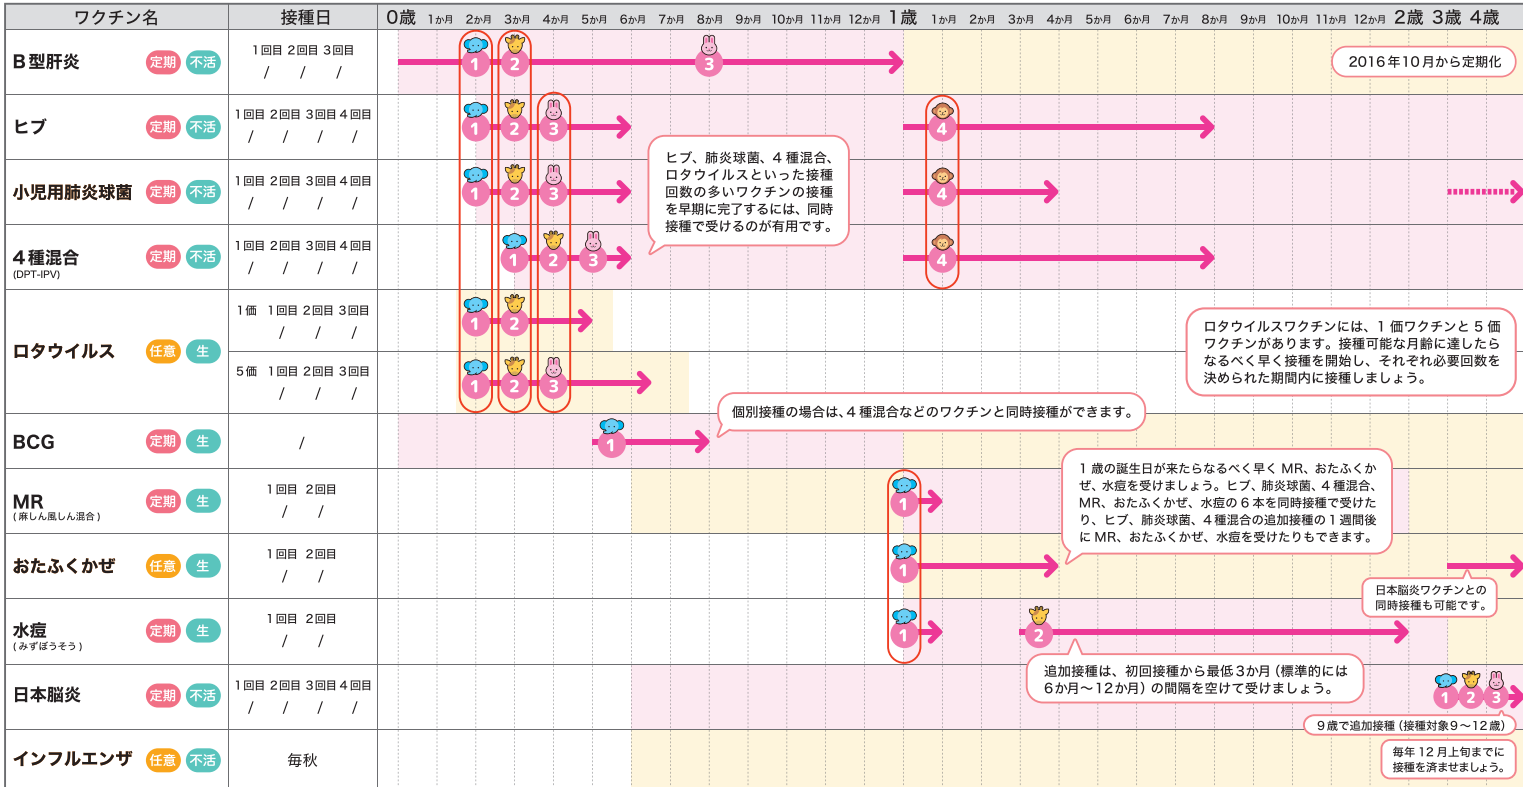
| ワクチン名 | 接種日 | 0歳 | 1か月 | 2か月 | 3か月 | 4か月 | 5か月 | 6か月 | 7か月 | 8か月 | 9か月 | 10か月 | 11か月 | 12か月 | 1歳 | 1か月 | 2か月 | 3か月 | 4か月 | 5か月 | 6か月 | 7か月 | 8か月 | 9か月 | 10か月 | 11か月 | 12か月 | 2歳 | 3歳 | 4歳 |
|---|---|---|---|---|---|---|---|---|---|---|---|---|---|---|---|---|---|---|---|---|---|---|---|---|---|---|---|---|---|---|
| B型肝炎 定期 不活 | 1回目 2回目 3回目 / / / | | | 1 | 2 | | | | | 3 | | | | | | | | | | | | | | | | | | | | |
| ヒブ 定期 不活 | 1回目 2回目 3回目 4回目 / / / / | | | 1 | 2 | 3 | | | | | | | | | | 4 | | | | | | | | | | | | | | |
| 小児用肺炎球菌 定期 不活 | 1回目 2回目 3回目 4回目 / / / / | | | 1 | 2 | 3 | | | | | | | | | | 4 | | | | | | | | | | | | | | |
| 4種混合 (DPT-IPV) 定期 不活 | 1回目 2回目 3回目 4回目 / / / / | | | | 1 | 2 | 3 | | | | | | | | | 4 | | | | | | | | | | | | | | |
| ロタウイルス 任意 生 | 1価 1回目 2回目 3回目 / / / | | | 1 | 2 | | | | | | | | | | | | | | | | | | | | | | | | | |
| | 5価 1回目 2回目 3回目 / / / | | | 1 | 2 | 3 | | | | | | | | | | | | | | | | | | | | | | | | |
| BCG 定期 生 | / | | | | | | | 1 | | | | | | | | | | | | | | | | | | | | | | |
| MR (麻しん風しん混合) 定期 生 | 1回目 2回目 / / | | | | | | | | | | | | | | 1 | | | | | | | | | | | | | | | |
| おたふくかぜ 任意 生 | 1回目 2回目 / / | | | | | | | | | | | | | | 1 | | | | | | | | | | | | | | | |
| 水痘 (みずぼうそう) 定期 生 | 1回目 2回目 / / | | | | | | | | | | | | | | 1 | | | | 2 | | | | | | | | | | | |
| 日本脳炎 定期 不活 | 1回目 2回目 3回目 4回目 / / / / | | | | | | | | | | | | | | | | | | | | | | | | | | | 1 | 2 | 3 |
| インフルエンザ 任意 不活 | 毎秋 | | | | | | | | | | | | | | | | | | | | | | | | | | | | | |

2016年10月から定期化

ヒブ、肺炎球菌、４種混合、ロタウイルスといった接種回数の多いワクチンの接種を早期に完了するには、同時接種で受けるのが有用です。

ロタウイルスワクチンには、１価ワクチンと５価ワクチンがあります。接種可能な月齢に達したらなるべく早く接種を開始し、それぞれ必要回数を決められた期間内に接種しましょう。

個別接種の場合は、４種混合などのワクチンと同時接種ができます。

１歳の誕生日が来たらなるべく早く MR、おたふくかぜ、水痘を受けましょう。ヒブ、肺炎球菌、４種混合、MR、おたふくかぜ、水痘の６本を同時接種で受けたり、ヒブ、肺炎球菌、４種混合の追加接種の１週間後に MR、おたふくかぜ、水痘を受けたりもできます。

日本脳炎ワクチンとの同時接種も可能です。

追加接種は、初回接種から最低３か月（標準的には６か月〜12か月）の間隔を空けて受けましょう。

９歳で追加接種（接種対象９〜12歳）

毎年12月上旬までに接種を済ませましょう。